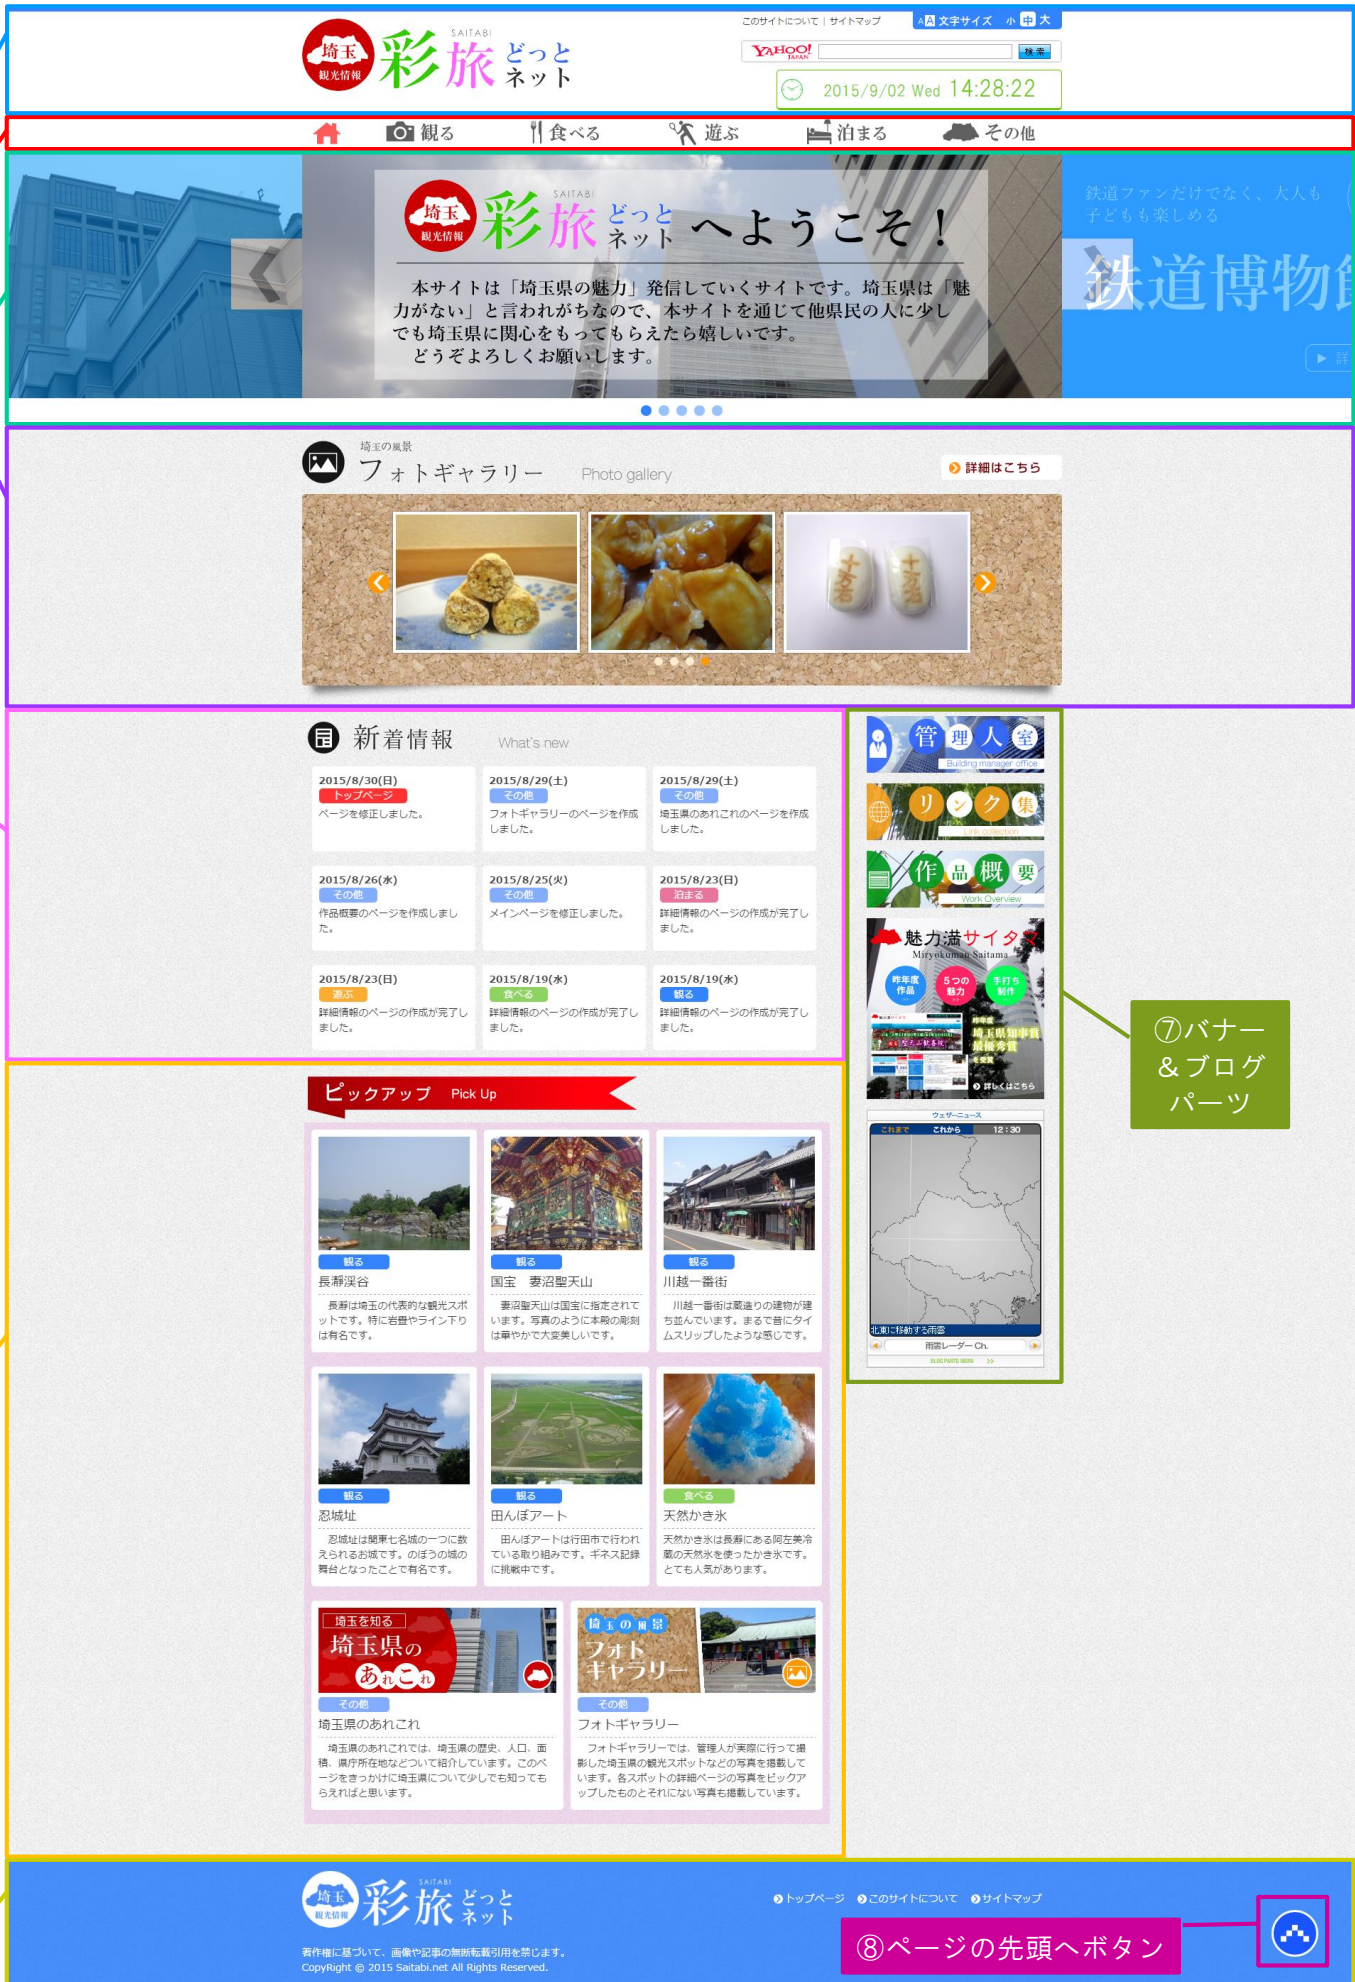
埼玉 観光情報 SAITABI 彩旅 どっと ネット

このサイトについて | サイトマップ　文字サイズ 小 中 大

YAHOO! JAPAN 検索

2015/9/02 Wed 14:28:22

観る　食べる　遊ぶ　泊まる　その他

埼玉 観光情報 SAITABI 彩旅 どっと ネット へようこそ！

本サイトは「埼玉県の魅力」発信していくサイトです。埼玉県は「魅力がない」と言われがちなので、本サイトを通じて他県民の人に少しでも埼玉県に関心をもってもらえたら嬉しいです。
どうぞよろしくお願いします。

鉄道ファンだけでなく、大人も子どもも楽しめる

鉄道博物

▶ 詳

埼玉の風景
フォトギャラリー　Photo gallery

詳細はこちら

新着情報　What's new

| 2015/8/30(日) トップページ ページを修正しました。 | 2015/8/29(土) その他 フォトギャラリーのページを作成しました。 | 2015/8/29(土) その他 埼玉県のあれこれのページを作成しました。 |
|---|---|---|
| 2015/8/26(水) その他 作品概要のページを作成しました。 | 2015/8/25(火) その他 メインページを修正しました。 | 2015/8/23(日) 泊まる 詳細情報のページの作成が完了しました。 |
| 2015/8/23(日) 遊ぶ 詳細情報のページの作成が完了しました。 | 2015/8/19(水) 食べる 詳細情報のページの作成が完了しました。 | 2015/8/19(水) 観る 詳細情報のページの作成が完了しました。 |

管理人室 Building manager office

リンク集 Link collection

作品概要 Work Overview

魅力満サイタマ Miryokuman Saitama
昨年度作品　5つの魅力　手打ち制作
埼玉県知事賞 最優秀賞 受賞
詳しくはこちら

ウェザーニュース
これまで　これから　12:30
北東に移動する雨雲
雨雲レーダーCh.

⑦バナー＆ブログパーツ

ピックアップ　Pick Up

観る
長瀞渓谷
長瀞は埼玉の代表的な観光スポットです。特に岩畳やライン下りは有名です。

観る
国宝　妻沼聖天山
妻沼聖天山は国宝に指定されています。写真のように本殿の彫刻は華やかで大変美しいです。

観る
川越一番街
川越一番街は蔵造りの建物が建ち並んでいます。まるで昔にタイムスリップしたような感じです。

観る
忍城址
忍城址は関東七名城の一つに数えられるお城です。のぼうの城の舞台となったことで有名です。

観る
田んぼアート
田んぼアートは行田市で行われている取り組みです。ギネス記録に挑戦中です。

食べる
天然かき氷
天然かき氷は長瀞にある阿左美冷蔵の天然氷を使ったかき氷です。とても人気があります。

埼玉を知る
埼玉県のあれこれ
その他
埼玉県のあれこれ
埼玉県のあれこれでは、埼玉県の歴史、人口、面積、県庁所在地などついて紹介しています。このページをきっかけに埼玉県について少しでも知ってもらえればと思います。

埼玉の風景
フォトギャラリー
その他
フォトギャラリー
フォトギャラリーでは、管理人が実際に行って撮影した埼玉県の観光スポットなどの写真を掲載しています。各スポットの詳細ページの写真をピックアップしたものとそれにない写真も掲載しています。

埼玉 観光情報 SAITABI 彩旅 どっと ネット

トップページ　このサイトについて　サイトマップ

著作権に基づいて、画像や記事の無断転載引用を禁じます。
CopyRight © 2015 Saitabi.net All Rights Reserved.

⑧ページの先頭へボタン